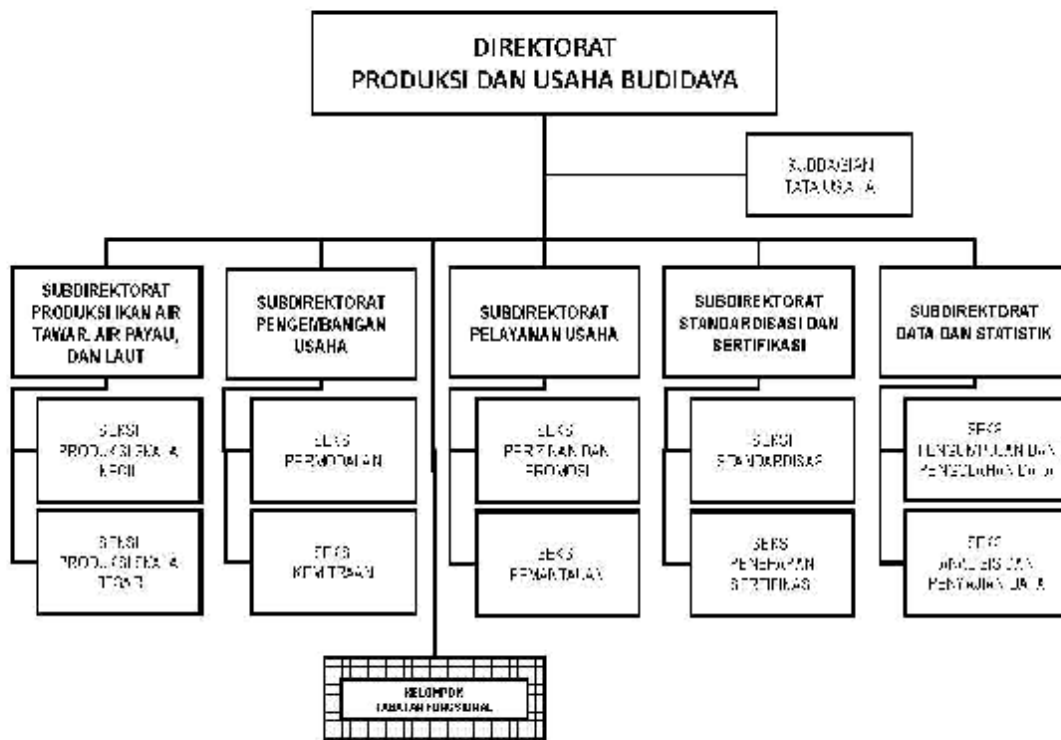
DIREKTORAT
PRODUKSI DAN USAHA BUDIDAYA

SUBBAGIAN TATA USAHA

SUBDIREKTORAT PRODUKSI IKAN AIR TAWAR, AIR PAYAU, DAN LAUT

SEKSI PRODUKSI IKAN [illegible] KECIL

SEKSI PRODUKSI IKAN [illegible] BESAR

SUBDIREKTORAT PENGEMBANGAN USAHA

SEKSI PERMODALAN

SEKSI KEMITRAAN

SUBDIREKTORAT PELAYANAN USAHA

SEKSI PERIZINAN DAN PROMOSI

SEKSI PEMANTAUAN

SUBDIREKTORAT STANDARDISASI DAN SERTIFIKASI

SEKSI STANDARDISASI

SEKSI PENERAPAN SERTIFIKASI

SUBDIREKTORAT DATA DAN STATISTIK

SEKSI PENGUMPULAN DAN PENGOLAHAN DATA

SEKSI ANALISIS DAN PENYAJIAN DATA

KELOMPOK JABATAN FUNGSIONAL